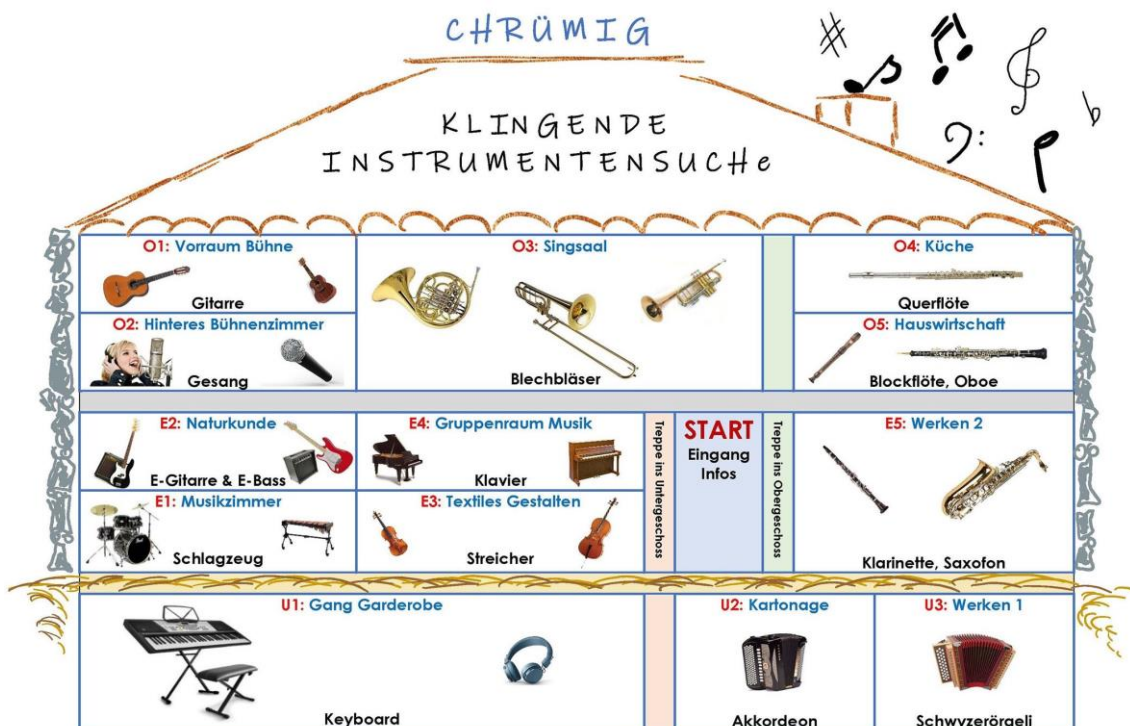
CHRÜMIG

KLINGENDE INSTRUMENTENSUCHe

O1: Vorraum Bühne
Gitarre

O2: Hinteres Bühnenzimmer
Gesang

O3: Singsaal
Blechbläser

O4: Küche
Querflöte

O5: Hauswirtschaft
Blockflöte, Oboe

E2: Naturkunde
E-Gitarre & E-Bass

E4: Gruppenraum Musik
Klavier

Treppe ins Untergeschoss

START
Eingang
Infos

Treppe ins Obergeschoss

E5: Werken 2

E1: Musikzimmer
Schlagzeug

E3: Textiles Gestalten
Streicher

Klarinette, Saxofon

U1: Gang Garderobe
Keyboard

U2: Kartonage
Akkordeon

U3: Werken 1
Schwyzerörgeli